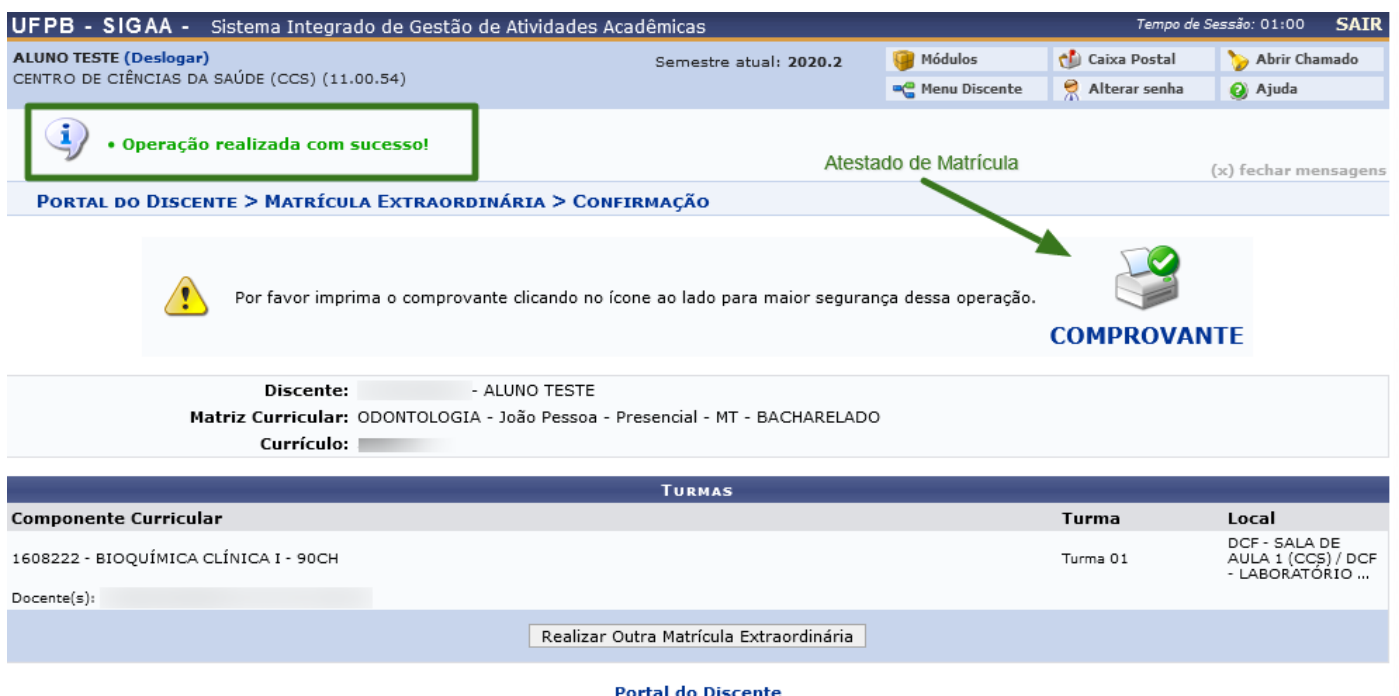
UFPB - SIGAA - Sistema Integrado de Gestão de Atividades Acadêmicas

Tempo de Sessão: 01:00 SAIR

ALUNO TESTE (Deslogar)
CENTRO DE CIÊNCIAS DA SAÚDE (CCS) (11.00.54)

Semestre atual: 2020.2

Módulos
Caixa Postal
Abrir Chamado
Menu Discente
Alterar senha
Ajuda

• Operação realizada com sucesso!

Atestado de Matrícula

(x) fechar mensagens

PORTAL DO DISCENTE > MATRÍCULA EXTRAORDINÁRIA > CONFIRMAÇÃO

Por favor imprima o comprovante clicando no ícone ao lado para maior segurança dessa operação.

COMPROVANTE

Discente: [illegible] - ALUNO TESTE
Matriz Curricular: ODONTOLOGIA - João Pessoa - Presencial - MT - BACHARELADO
Currículo: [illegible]

TURMAS

| Componente Curricular | Turma | Local |
|---|---|---|
| 1608222 - BIOQUÍMICA CLÍNICA I - 90CH | Turma 01 | DCF - SALA DE AULA 1 (CCS) / DCF - LABORATÓRIO ... |
| Docente(s): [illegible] | | |

Realizar Outra Matrícula Extraordinária

Portal do Discente